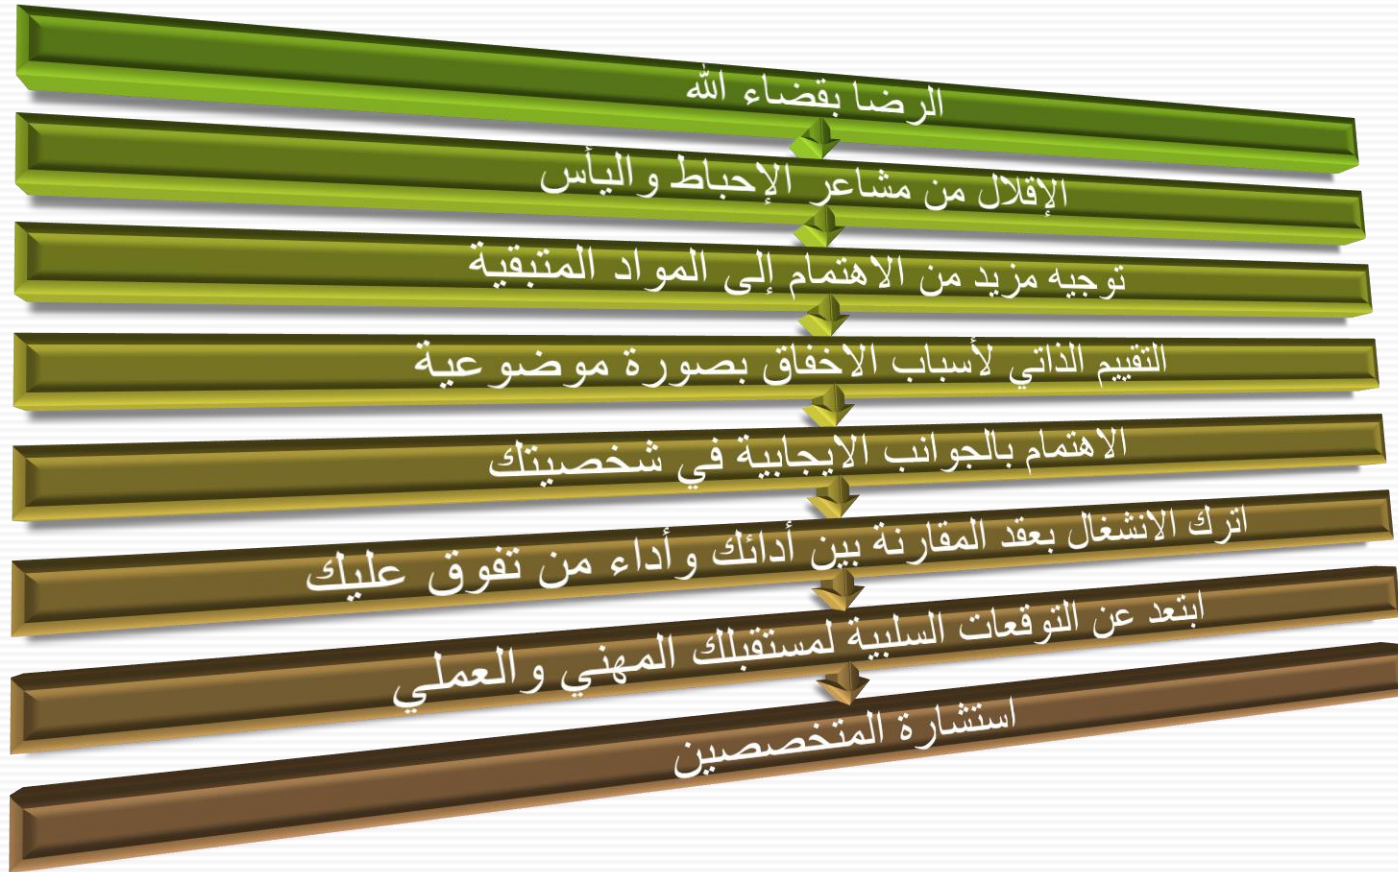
الرضا بقضاء الله

الإقلال من مشاعر الإحباط واليأس

توجيه مزيد من الاهتمام إلى المواد المتبقية

التقييم الذاتي لأسباب الاخفاق بصورة موضوعية

الاهتمام بالجوانب الايجابية في شخصيتك

اترك الانشغال بعقد المقارنة بين أدائك وأداء من تفوق عليك

ابتعد عن التوقعات السلبية لمستقبلك المهني والعملي

استشارة المتخصصين